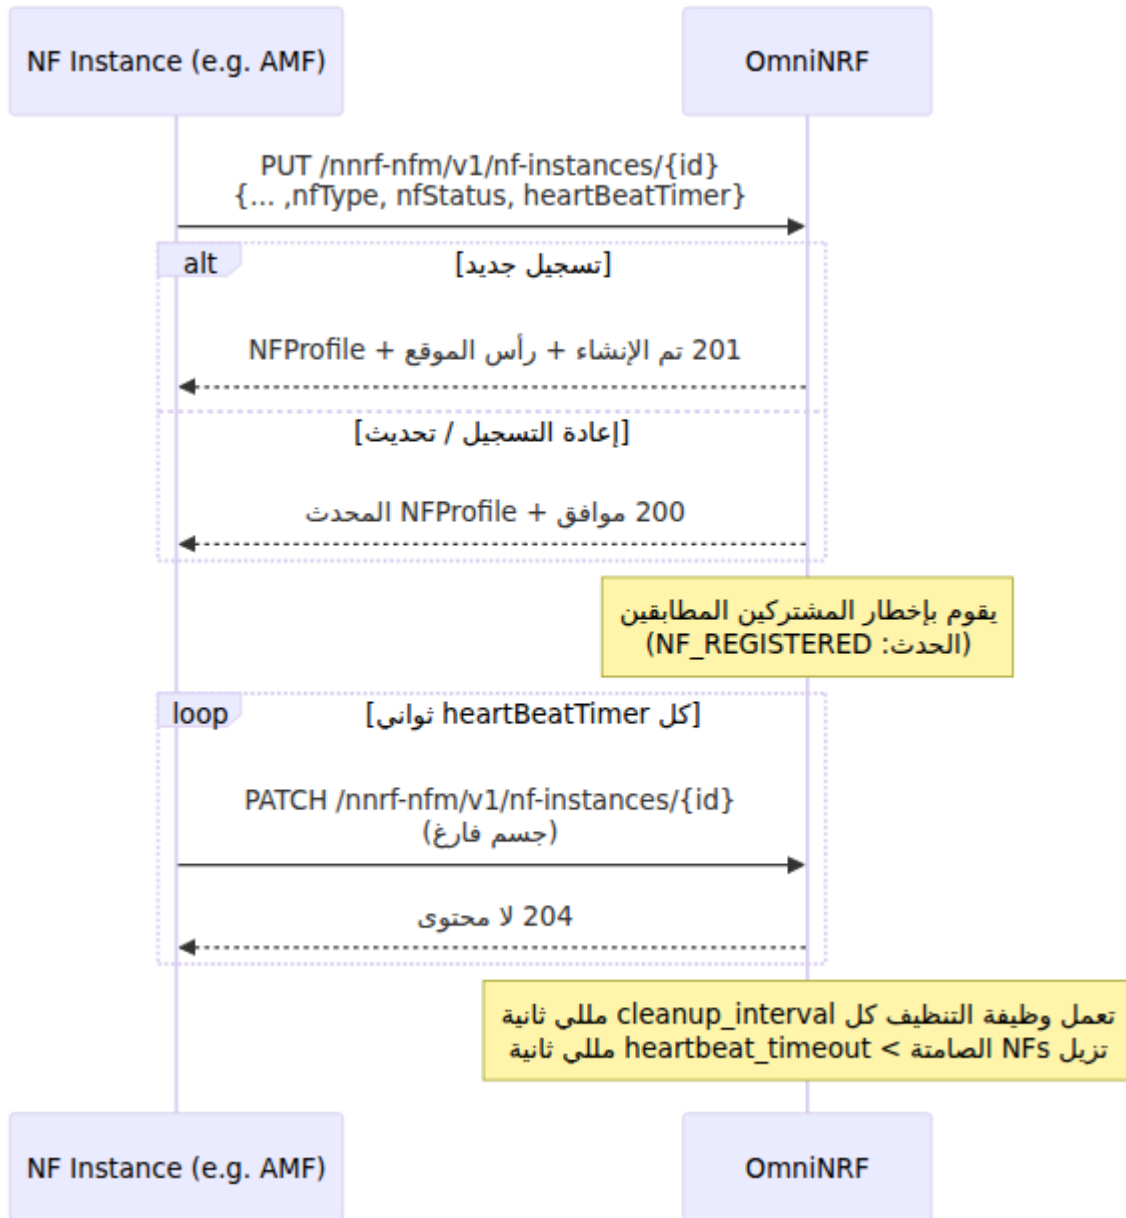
NF Instance (e.g. AMF)

OmniNRF

PUT /nnrf-nfm/v1/nf-instances/{id}
{... ,nfType, nfStatus, heartBeatTimer}

alt

[تسجيل جديد]

201 تم الإنشاء + رأس الموقع + NFProfile

[إعادة التسجيل / تحديث]

200 موافق + NFProfile المحدث

يقوم بإخطار المشتركين المطابقين
(الحدث: NF_REGISTERED)

loop

[كل heartBeatTimer ثواني]

PATCH /nnrf-nfm/v1/nf-instances/{id}
(جسم فارغ)

204 لا محتوى

تعمل وظيفة التنظيف كل cleanup_interval مللي ثانية
تزيل NFs الصامتة > heartbeat_timeout مللي ثانية

NF Instance (e.g. AMF)

OmniNRF